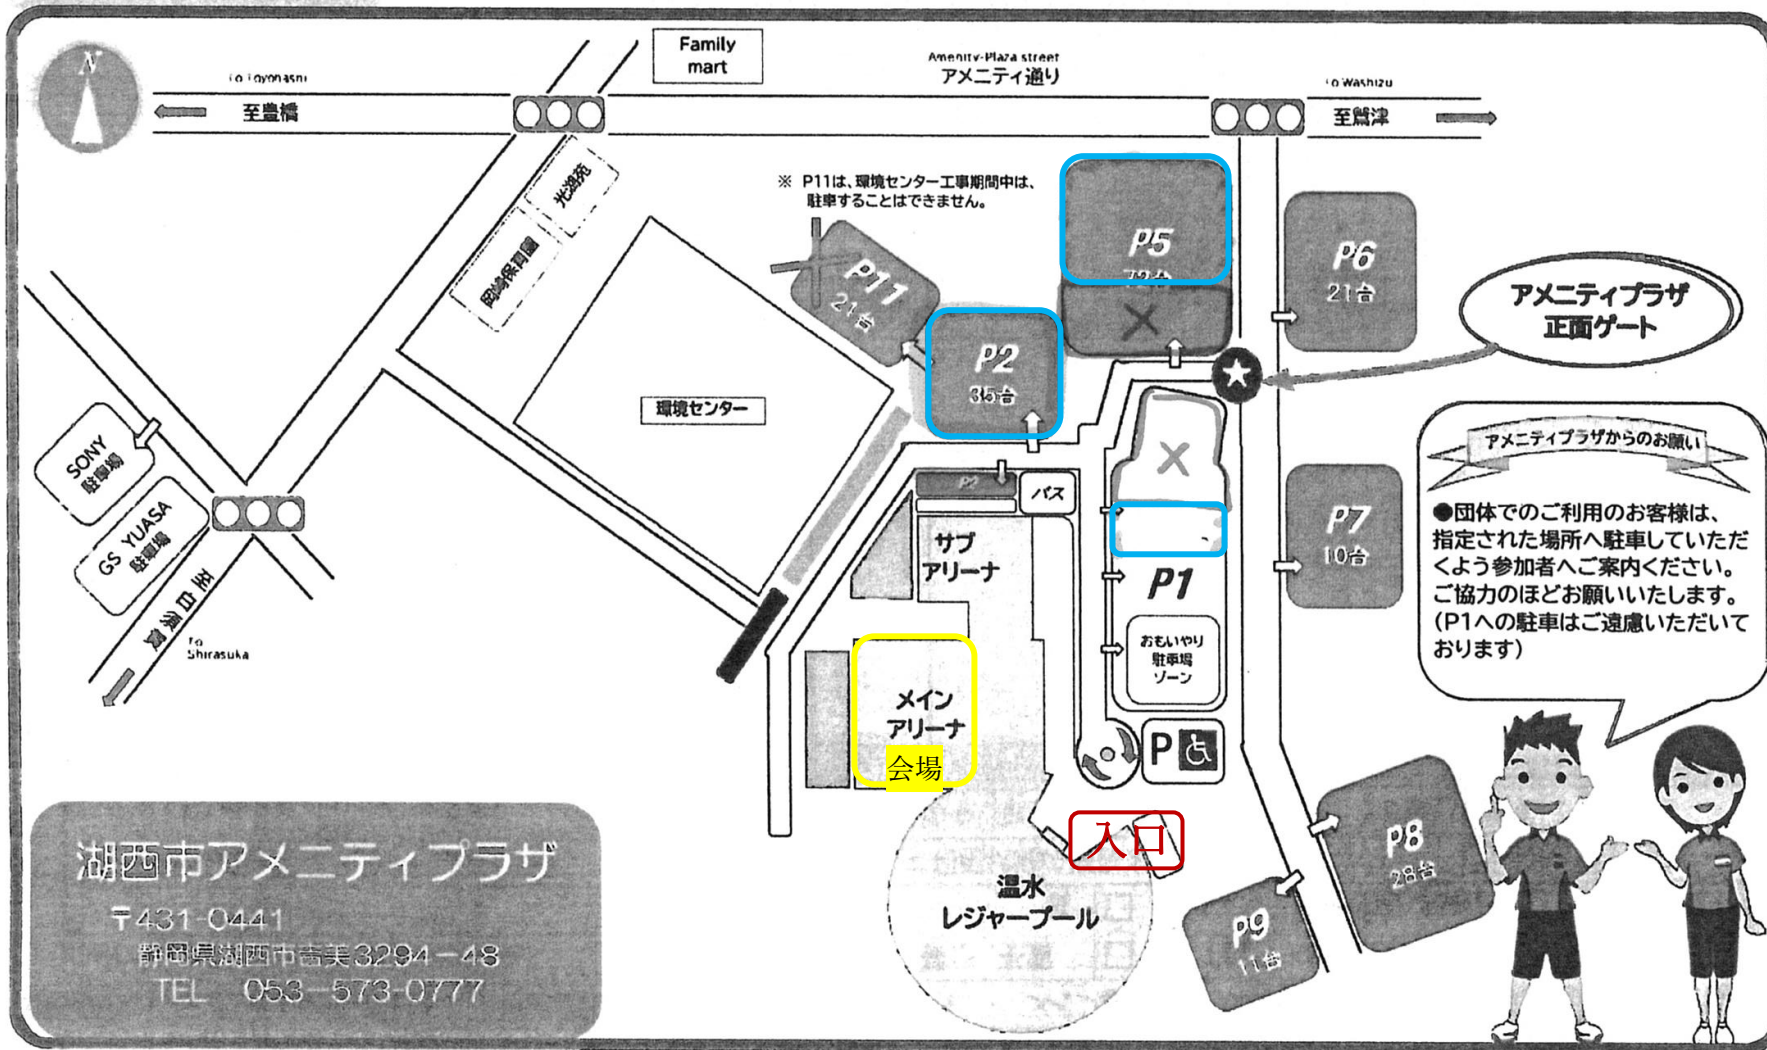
N

To Toyohashi
至豊橋

Family mart

Amenity-Plaza street
アメニティ通り

To Washizu
至鷲津

光洋苑

岡崎保育園

※ P11は、環境センター工事期間中は、駐車することはできません。

P11
21台

P5
72台

P6
21台

アメニティプラザ
正面ゲート

P2
35台

環境センター

SONY
駐車場

GS YUASA
駐車場

To Shirasuka
至白須賀

P2

バス

サブ
アリーナ

P1

おもいやり
駐車場
ゾーン

P7
10台

アメニティプラザからのお願い

●団体でのご利用のお客様は、指定された場所へ駐車していただくよう参加者へご案内ください。ご協力のほどお願いいたします。(P1への駐車はご遠慮いただいております)

メイン
アリーナ
会場

P

入口

温水
レジャープール

P8
28台

P9
11台

湖西市アメニティプラザ
〒431-0441
静岡県湖西市吉美3294-48
TEL 053-573-0777